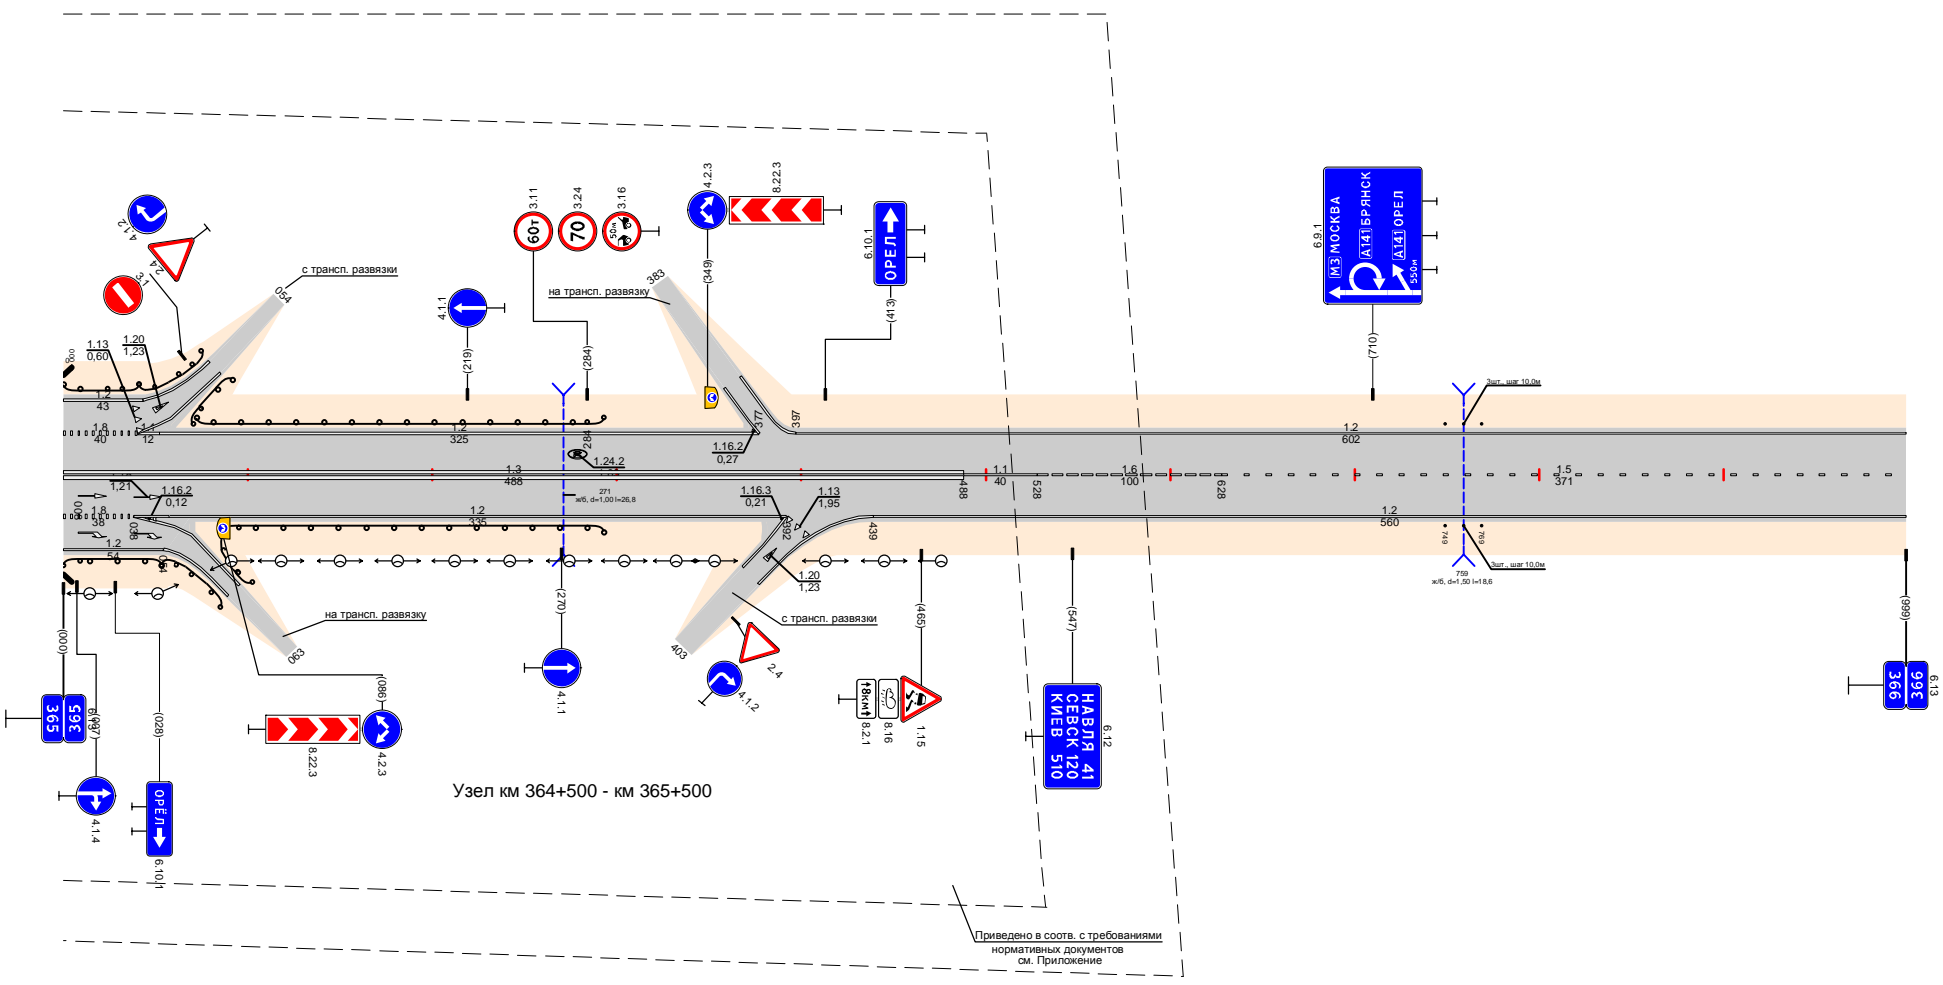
4.1.2
2.4
3.1
с трансп. развязки
054
1.13
0,60
1.20
1,23
1.2
43
1.8
40
1.1
12
4.1.1
(219)
3.11
60т
3.24
70
3.16
50м
(284)
на трансп. развязку
383
4.2.3
8.22.3
(349)
6.10.1
ОРЕЛ
(413)
1.2
325
284
1.16.2
0,27
377
397
1.24.2
1.3
488
1.16.2
0,12
1,21
1.8
38
1.2
54
1.2
335
271
ж/б, d=1,00 l=26,8
1.16.3
0,21
1.13
1,95
392
439
1.20
1,23
488
1.1
40
528
1.6
100
628
6.9.1
М3 МОСКВА
А141 БРЯНСК
А141 ОРЕЛ
550м
(710)
1.2
602
3шт., шаг 10,0м
1.5
371
1.2
560
749
769
759
ж/б, d=1,50 l=18,6
3шт., шаг 10,0м
на трансп. развязку
063
(270)
4.1.1
с трансп. развязки
403
2.4
4.1.2
(465)
8км
8.2.1
8.16
1.15
(547)
6.12
НАВЛЯ 41
СЕВСК 120
КИЕВ 510
(999)
366
366
6.13
(000)
365
365
(097)
6.13
(028)
(086)
8.22.3
4.2.3
4.1.4
ОРЕЛ
6.10.1
Узел км 364+500 - км 365+500
Приведено в соотв. с требованиями нормативных документов см. Приложение